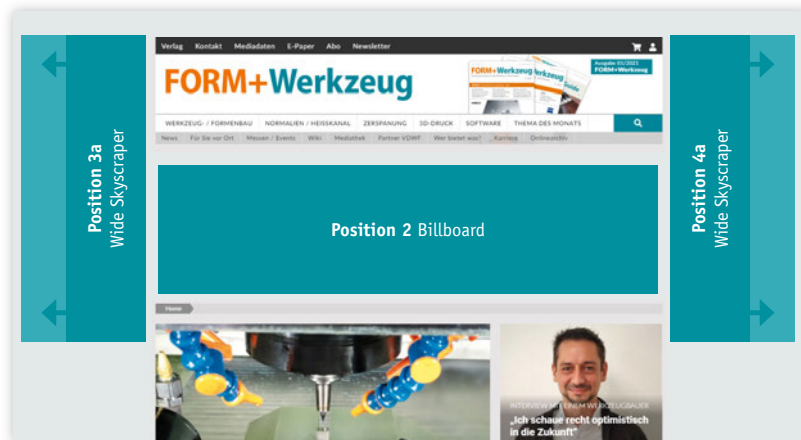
Verlag Kontakt Mediadaten E-Paper Abo Newsletter

FORM+Werkzeug

Ausgabe 01/2021 FORM+Werkzeug

WERKZEUG- / FORMENBAU NORMALIEN / HEISSKANAL ZERSPANUNG 3D-DRUCK SOFTWARE THEMA DES MONATS

News Für Sie vor Ort Messen / Events Wiki Mediathek Partner VDWF Wer bietet was? Karriere OnlineatSiv

Position 3a Wide Skyscraper

Position 2 Billboard

Position 4a Wide Skyscraper

Home

INTERVIEW MIT EINEM WERKZEUGBAUER

„Ich schaue recht optimistisch in die Zukunft"